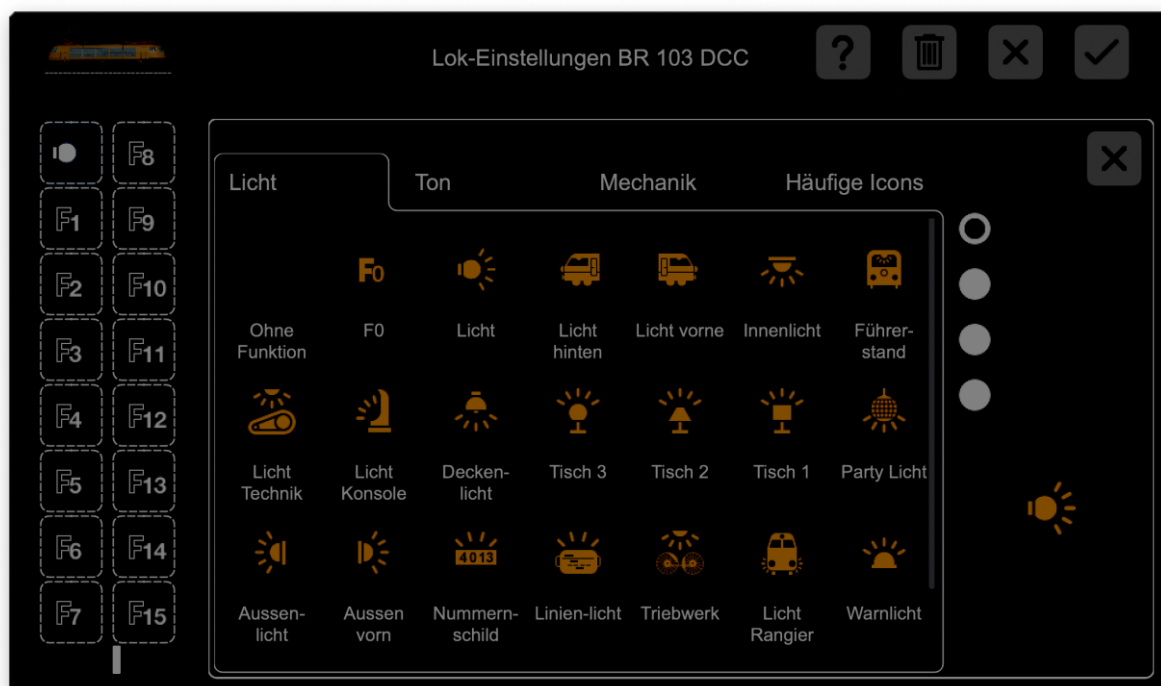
Lok-Einstellungen BR 103 DCC

F8
F1 F9
F2 F10
F3 F11
F4 F12
F5 F13
F6 F14
F7 F15

Licht | Ton | Mechanik | Häufige Icons

Ohne Funktion
F0
F0
Licht
Licht hinten
Licht vorne
Innenlicht
Führerstand

Licht Technik
Licht Konsole
Deckenlicht
Tisch 3
Tisch 2
Tisch 1
Party Licht

Aussenlicht
Aussen vorn
4013
Nummernschild
Linien-licht
Triebwerk
Licht Rangier
Warnlicht